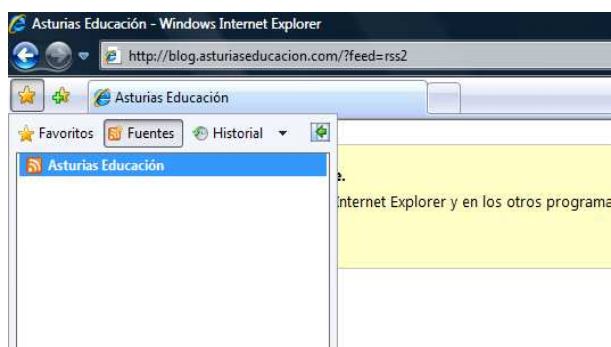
Asturias Educación - Windows Internet Explorer

http://blog.asturiaseducacion.com/?feed=rss2

Asturias Educación

Favoritos Fuentes Historial

Asturias Educación

e.

Internet Explorer y en los otros programa